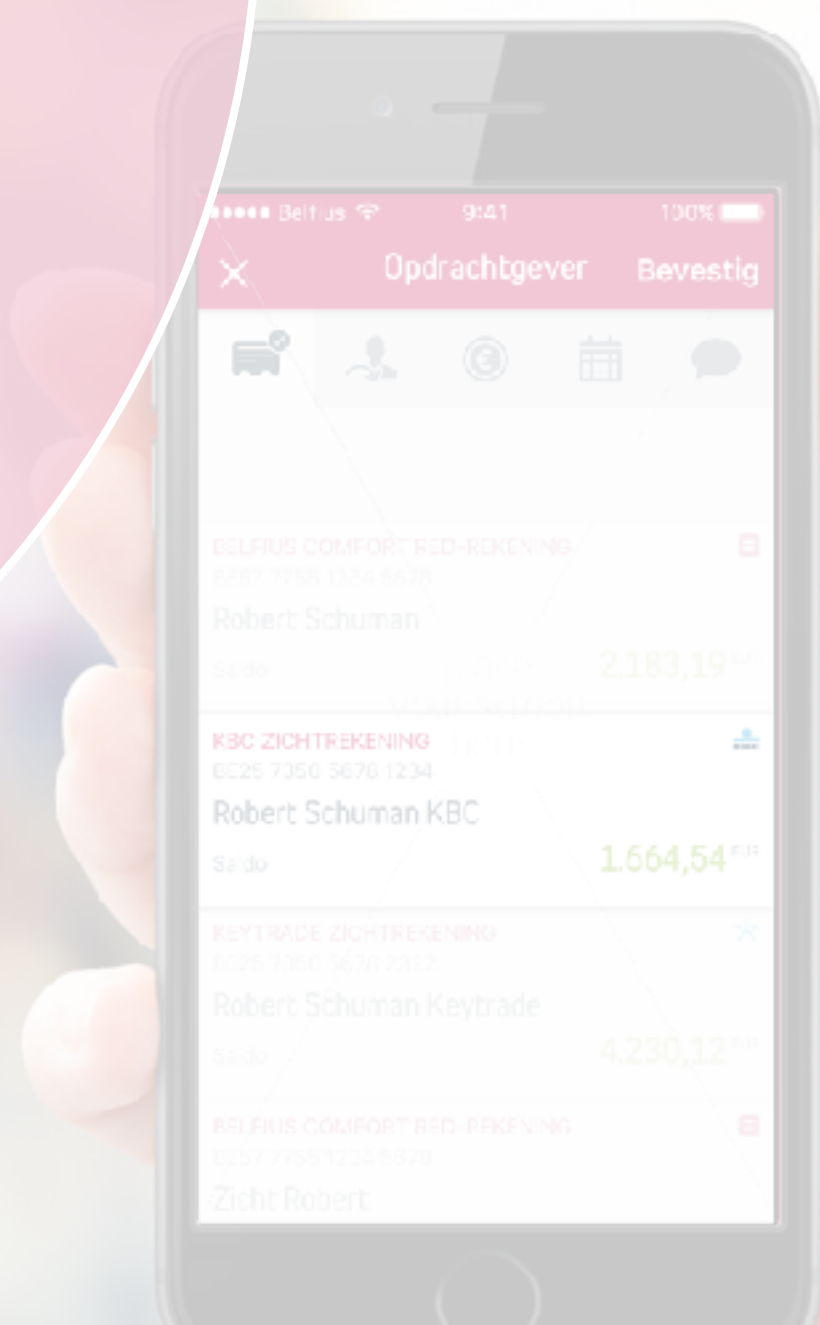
••••• Belfius 9:41 100%

Opdrachtgever Bevestig

BELFIUS COMFORT RED-REKENING
BE57 7755 1234 5678
Robert Schuman
Saldo 2.183,19 EUR

KBC ZICHTREKENING
BE25 7050 5670 1234
Robert Schuman KBC
Saldo 1.664,54 EUR

KEYTRADE ZICHTREKENING
BE25 7050 5670 2387
Robert Schuman Keytrade
Saldo 4.230,12 EUR

BELFIUS COMFORT RED-REKENING
BE57 7755 1234 5678
Zicht Robert